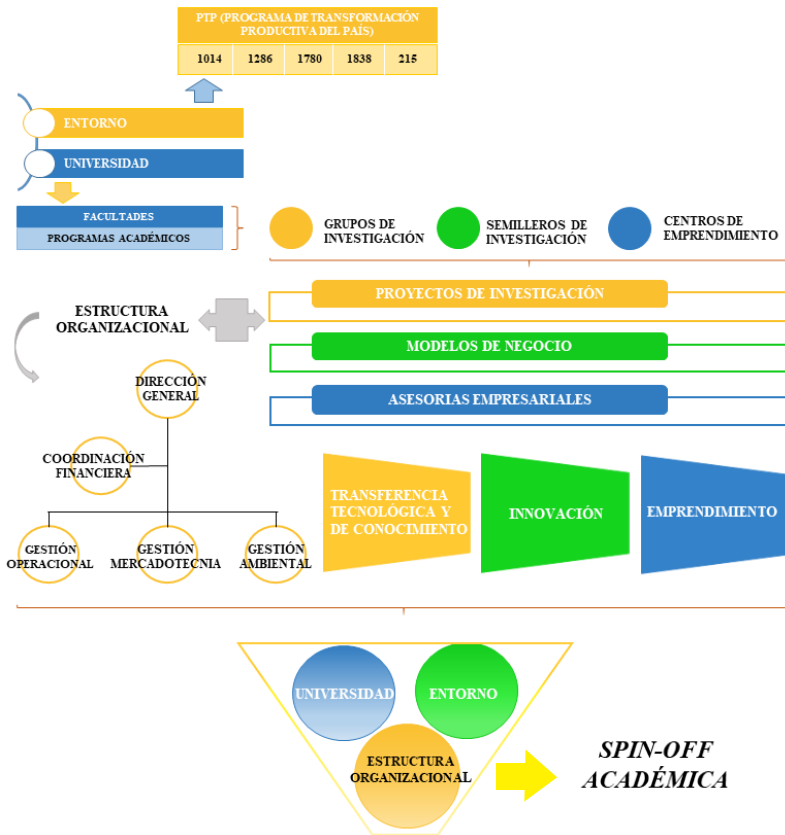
PTP (PROGRAMA DE TRANSFORMACIÓN PRODUCTIVA DEL PAÍS)

| 1014 | 1286 | 1780 | 1838 | 215 |
|---|---|---|---|---|

ENTORNO

UNIVERSIDAD

FACULTADES

PROGRAMAS ACADÉMICOS

GRUPOS DE INVESTIGACIÓN

SEMILLEROS DE INVESTIGACIÓN

CENTROS DE EMPRENDIMIENTO

ESTRUCTURA ORGANIZACIONAL

PROYECTOS DE INVESTIGACIÓN

MODELOS DE NEGOCIO

ASESORIAS EMPRESARIALES

DIRECCIÓN GENERAL

COORDINACIÓN FINANCIERA

GESTIÓN OPERACIONAL

GESTIÓN MERCADOTECNIA

GESTIÓN AMBIENTAL

TRANSFERENCIA TECNOLÓGICA Y DE CONOCIMIENTO

INNOVACIÓN

EMPRENDIMIENTO

UNIVERSIDAD

ENTORNO

ESTRUCTURA ORGANIZACIONAL

SPIN-OFF ACADÉMICA